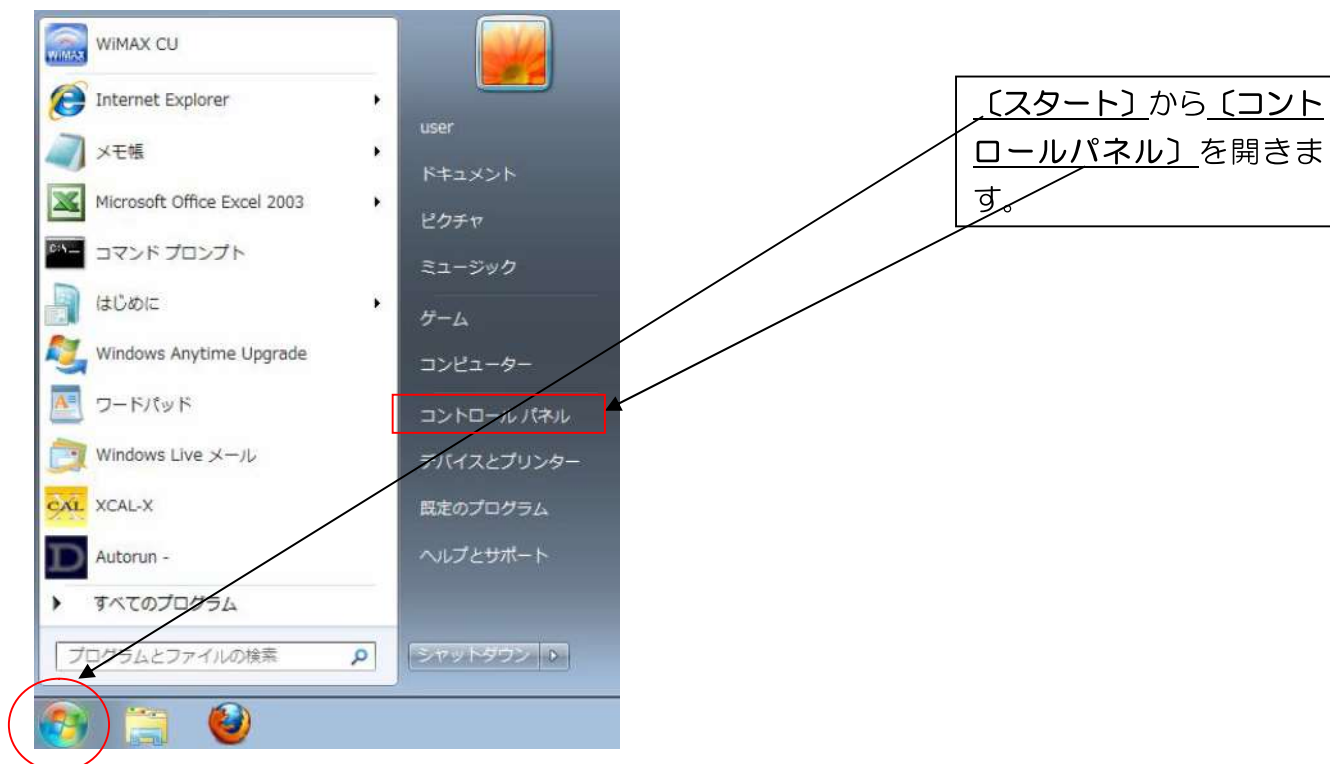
WiMAX
WiMAX CU
Internet Explorer
メモ帳
Microsoft Office Excel 2003
コマンド プロンプト
はじめに
Windows Anytime Upgrade
ワードパッド
Windows Live メール
XCAL-X
Autorun -
すべてのプログラム
プログラムとファイルの検索
user
ドキュメント
ピクチャ
ミュージック
ゲーム
コンピューター
コントロール パネル
デバイスとプリンター
既定のプログラム
ヘルプとサポート
シャットダウン

〔スタート〕から〔コントロールパネル〕を開きます。